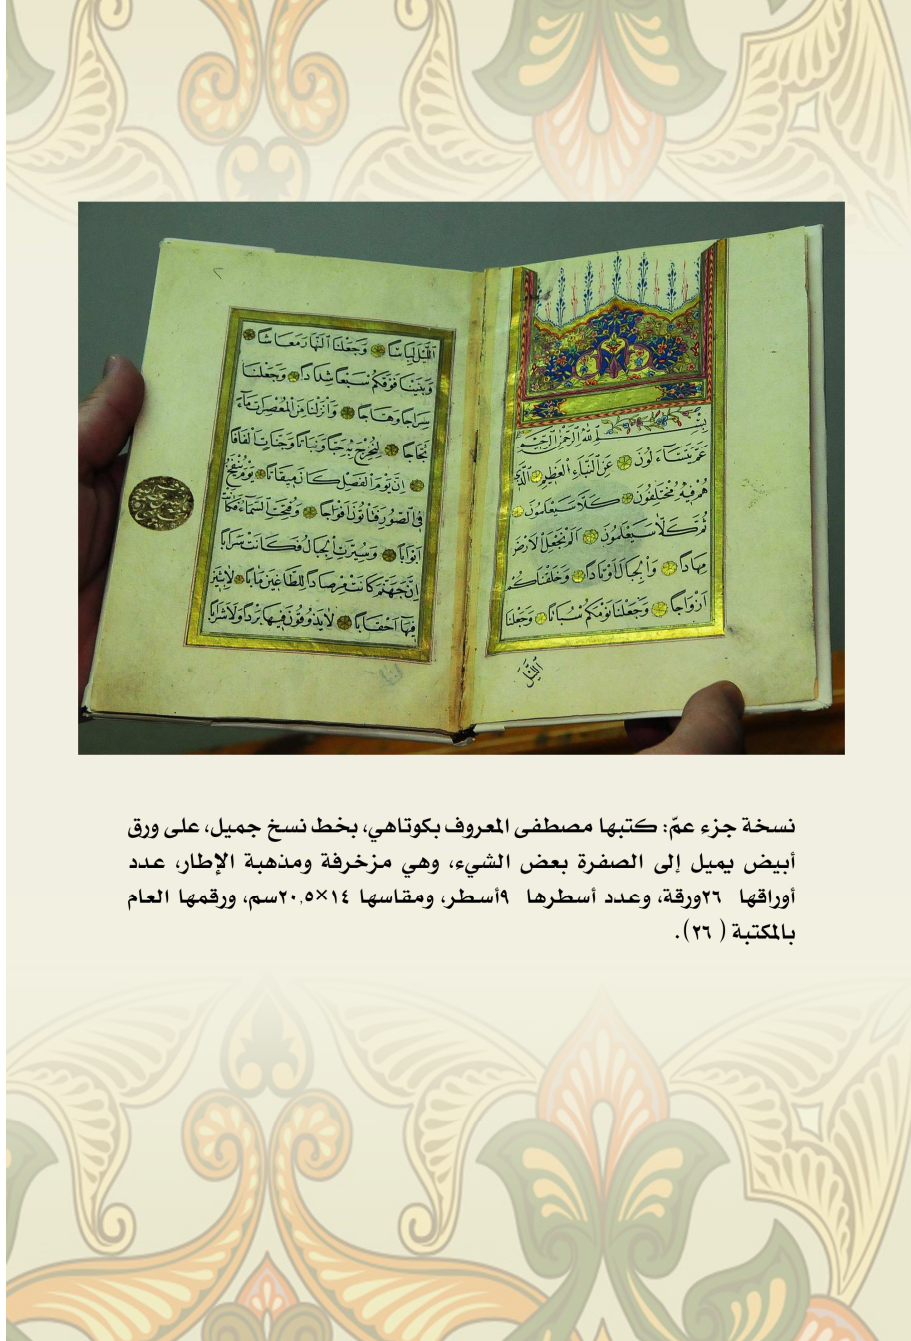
نسخة جزء عمّ: كتبها مصطفى المعروف بكوتاهي، بخط نسخ جميل، على ورق أبيض يميل إلى الصفرة بعض الشيء، وهي مزخرفة ومذهبة الإطار، عدد أوراقها ٢٦ورقة، وعدد أسطرها ٩أسطر، ومقاسها ١٤×٢٠،٥سم، ورقمها العام بالمكتبة ( ٢٦ ).